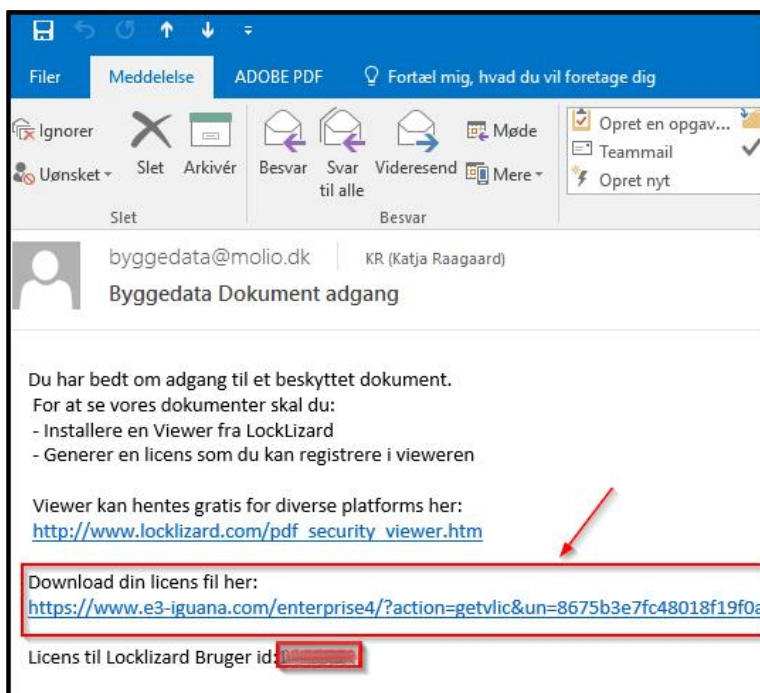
Filer Meddelelse ADOBE PDF Fortæl mig, hvad du vil foretage dig

Ignorer
Uønsket
Slet
Arkivér
Slet
Besvar
Svar til alle
Videresend
Møde
Mere
Besvar
Opret en opgav...
Teammail
Opret nyt

byggedata@molio.dk KR (Katja Raagaard)
Byggedata Dokument adgang

Du har bedt om adgang til et beskyttet dokument.
For at se vores dokumenter skal du:
- Installere en Viewer fra LockLizard
- Generer en licens som du kan registrere i vieweren

Viewer kan hentes gratis for diverse platforms her:
http://www.locklizard.com/pdf_security_viewer.htm

Download din licens fil her:
https://www.e3-iguana.com/enterprise4/?action=getvlic&un=8675b3e7fc48018f19f0a

Licens til Locklizard Bruger id: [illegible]